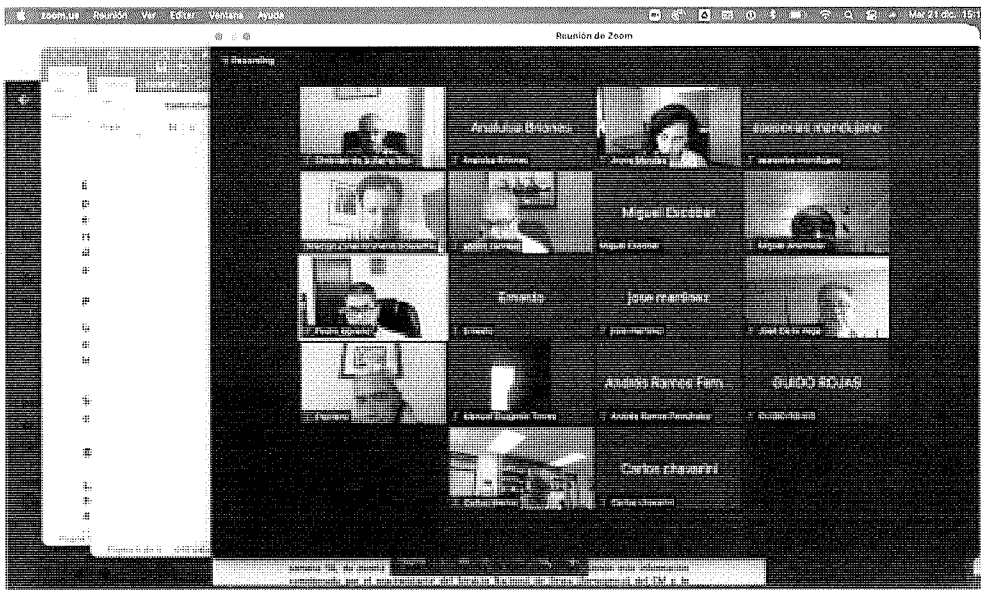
zoom.us Reunión Ver Editar Ventana Ayuda

Mar 21 dic. 15:1

Reunión de Zoom

Recording

Analuisa Briones

Analuisa Briones

Joan Mendoza

Miguel Escobar

Miguel Escobar

Pedro

Ernesto

Ernesto

jose martinez

jose martinez

José Pérez

Andrés Ramos Fern...

Andrés Ramos Fernández

GUIDO ROJAS

GUIDO ROJAS

Carlos chavarini

Carlos Chavarini

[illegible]